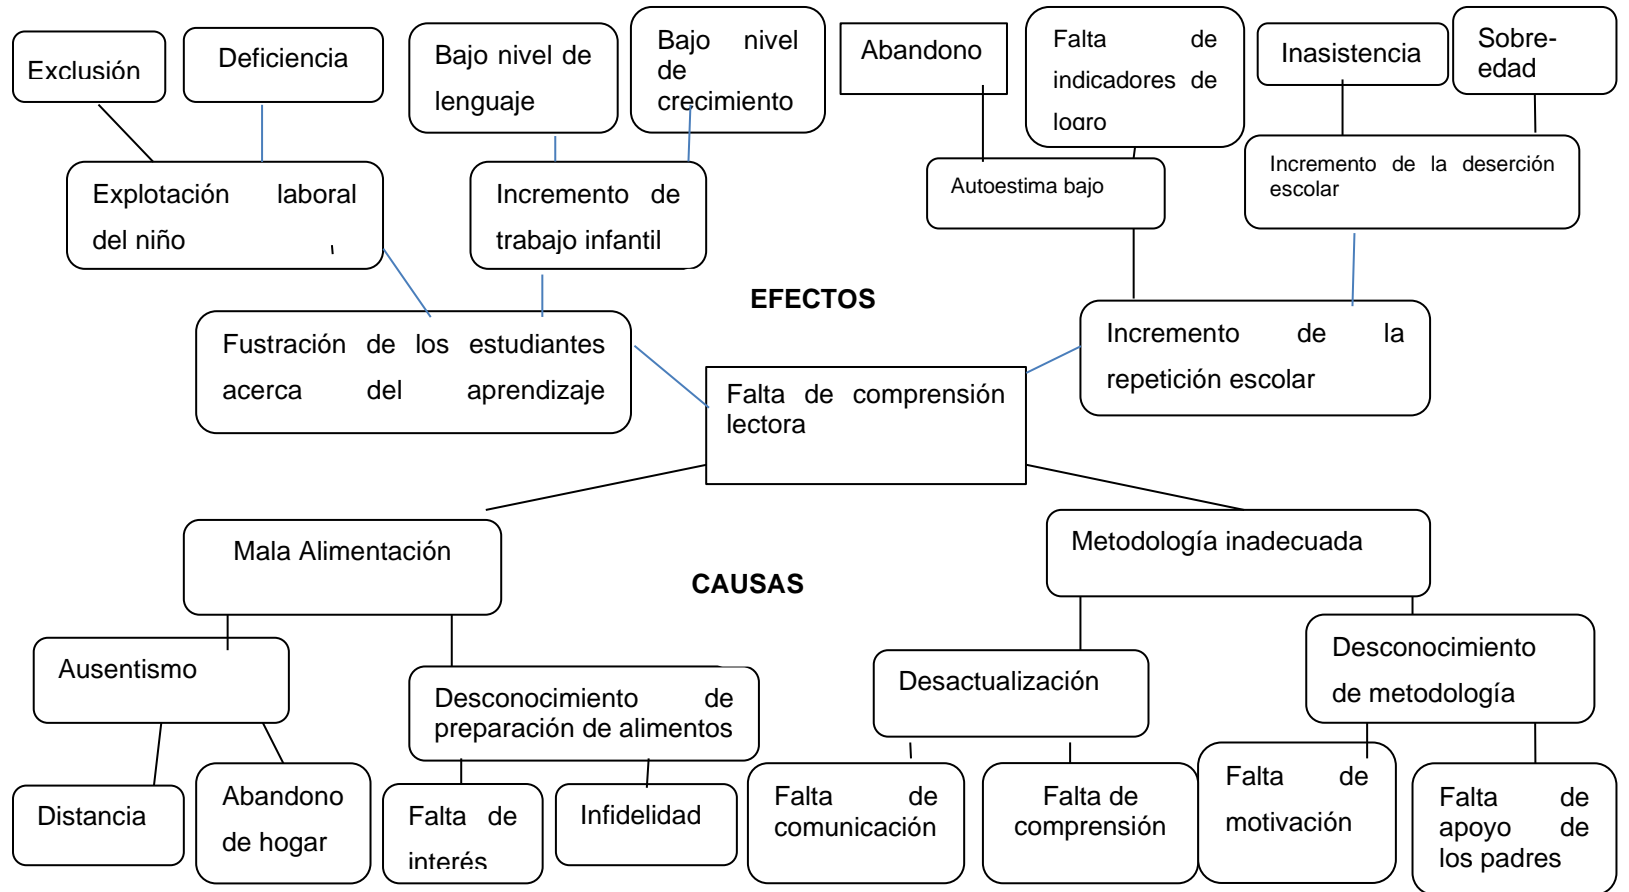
Exclusión

Deficiencia

Bajo nivel de lenguaje

Bajo nivel de crecimiento

Abandono

Falta de indicadores de logro

Inasistencia

Sobre-edad

Explotación laboral del niño

Incremento de trabajo infantil

Autoestima bajo

Incremento de la deserción escolar

EFECTOS

Fustración de los estudiantes acerca del aprendizaje

Falta de comprensión lectora

Incremento de la repetición escolar

Mala Alimentación

CAUSAS

Metodología inadecuada

Ausentismo

Desconocimiento de preparación de alimentos

Desactualización

Desconocimiento de metodología

Distancia

Abandono de hogar

Falta de interés

Infidelidad

Falta de comunicación

Falta de comprensión

Falta de motivación

Falta de apoyo de los padres